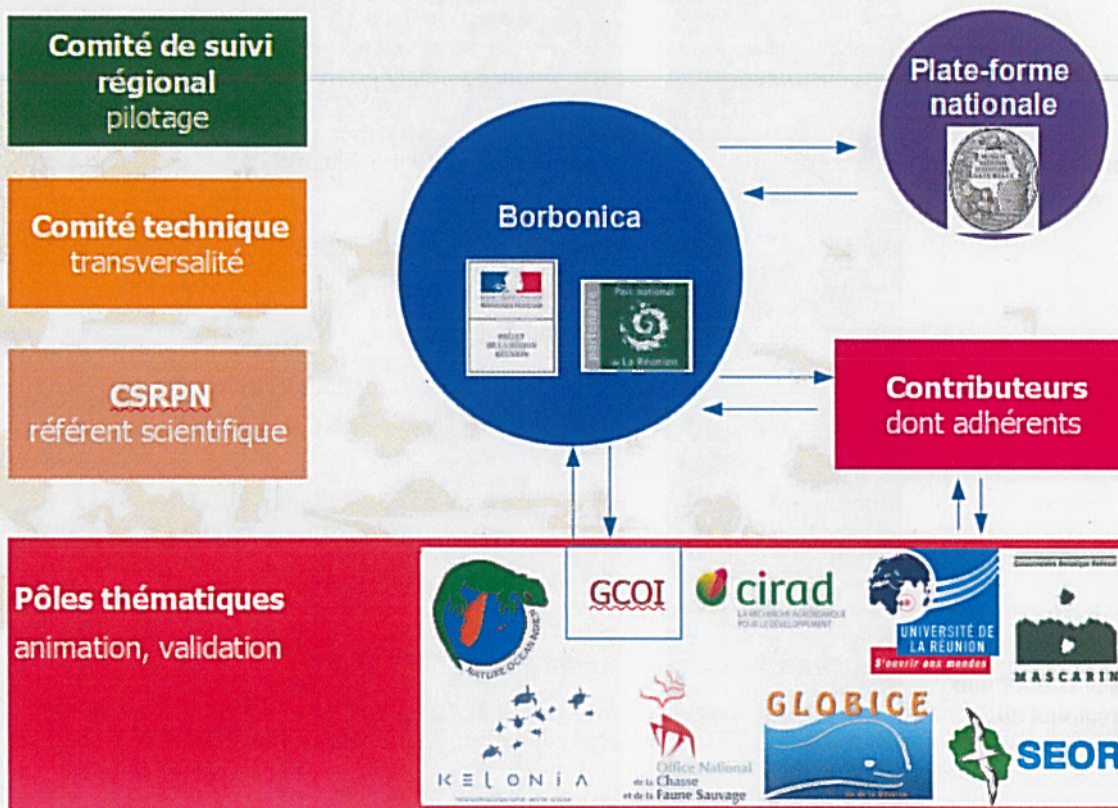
Comité de suivi régional
pilotage

Comité technique
transversalité

CSRPN
référent scientifique

Plate-forme nationale

Borbonica

PRÉFET DE LA RÉGION RÉUNION

partenaire
Parc national de La Réunion

Contributeurs
dont adhérents

Pôles thématiques
animation, validation

NATURE OCEAN INDIEN

GCOI

cirad
LA RECHERCHE AGRONOMIQUE POUR LE DÉVELOPPEMENT

UNIVERSITÉ DE LA RÉUNION
S'ouvrir aux mondes

MASCARIN

KELONIA

Office National de la Chasse et de la Faune Sauvage

GLOBICE

SEOR